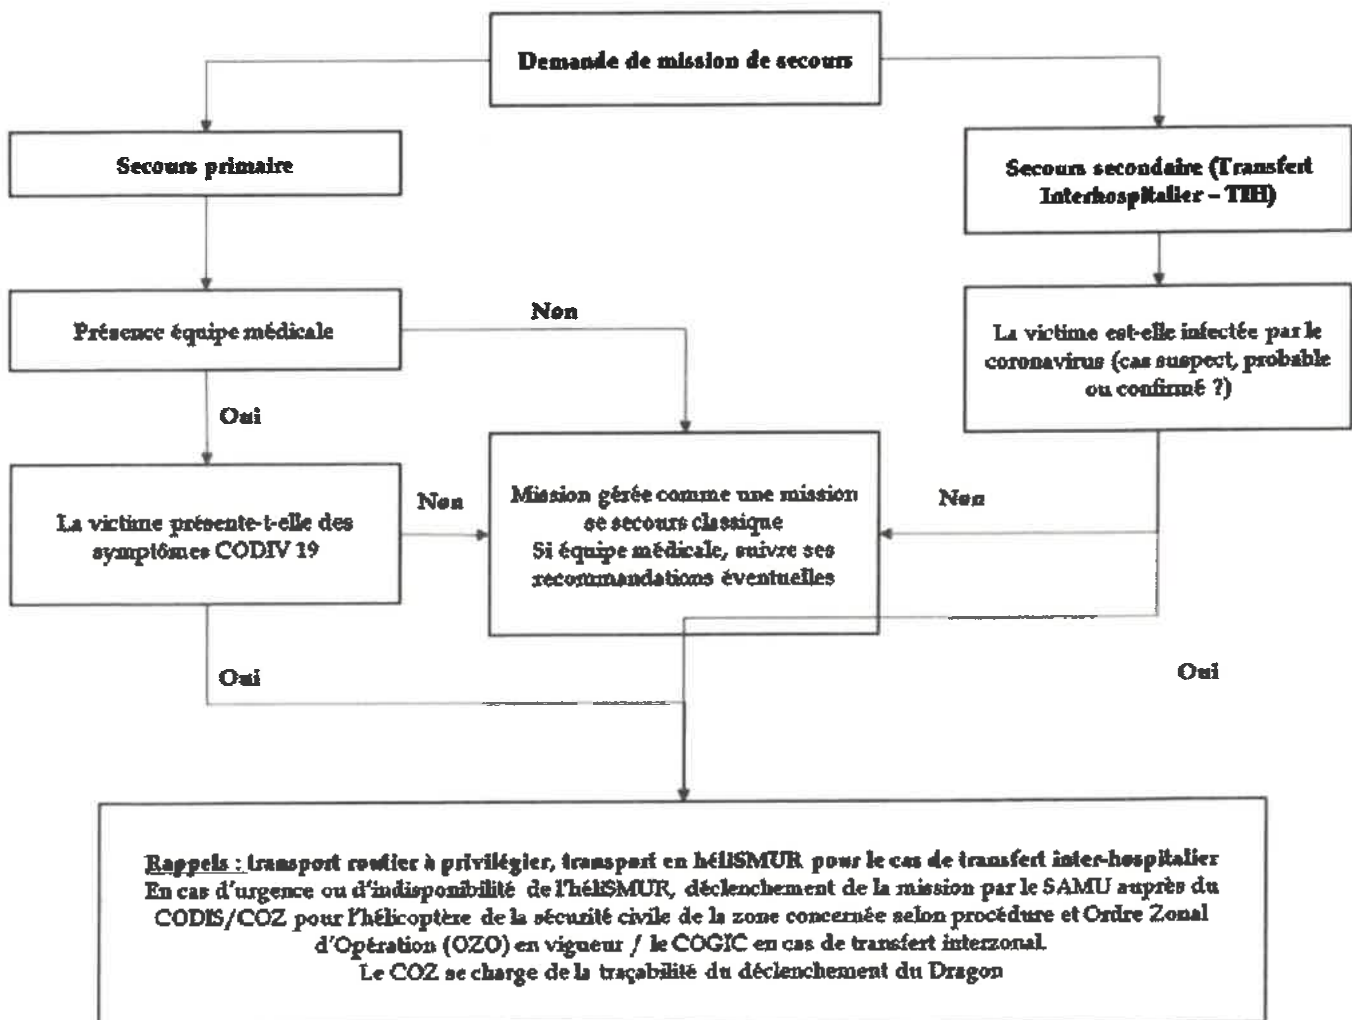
Demande de mission de secours

Secours primaire

Secours secondaire (Transfert Interhospitalier – TIH)

Présence équipe médicale

Non

La victime est-elle infectée par le coronavirus (cas suspect, probable ou confirmé ?)

Oui

La victime présente-t-elle des symptômes CODIV 19

Non

Mission gérée comme une mission se secours classique
Si équipe médicale, suivre ses recommandations éventuelles

Non

Oui

Oui

Rappels : transport routier à privilégier, transport en héliSMUR pour le cas de transfert inter-hospitalier
En cas d'urgence ou d'indisponibilité de l'héliSMUR, déclenchement de la mission par le SAMU auprès du CODIS/COZ pour l'hélicoptère de la sécurité civile de la zone concernée selon procédure et Ordre Zonal d'Opération (OZO) en vigueur / le COGIC en cas de transfert interzonal.
Le COZ se charge de la traçabilité du déclenchement du Dragon